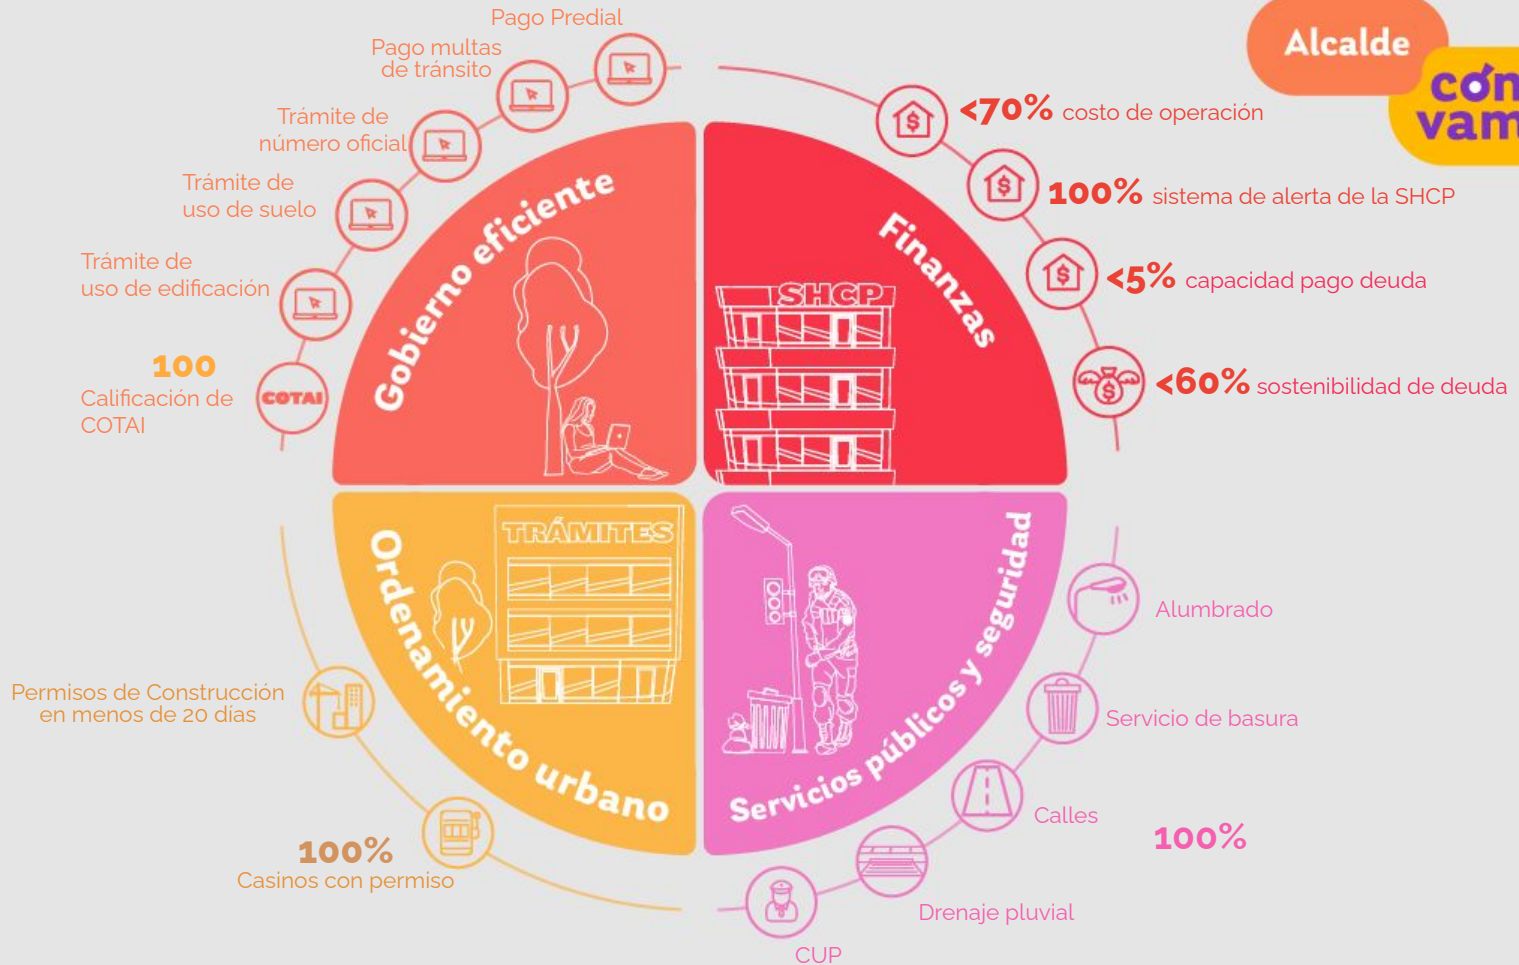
Alcalde
con
vam

Pago Predial
Pago multas de tránsito
Trámite de número oficial
Trámite de uso de suelo
Trámite de uso de edificación
100
Calificación de COTAI
COTAI

Gobierno eficiente

Finanzas
SHCP

<70% costo de operación
100% sistema de alerta de la SHCP
<5% capacidad pago deuda
<60% sostenibilidad de deuda

Ordenamiento urbano
TRÁMITES

Permisos de Construcción en menos de 20 días
100%
Casinos con permiso

Servicios públicos y seguridad

Alumbrado
Servicio de basura
Calles
100%
Drenaje pluvial
CUP